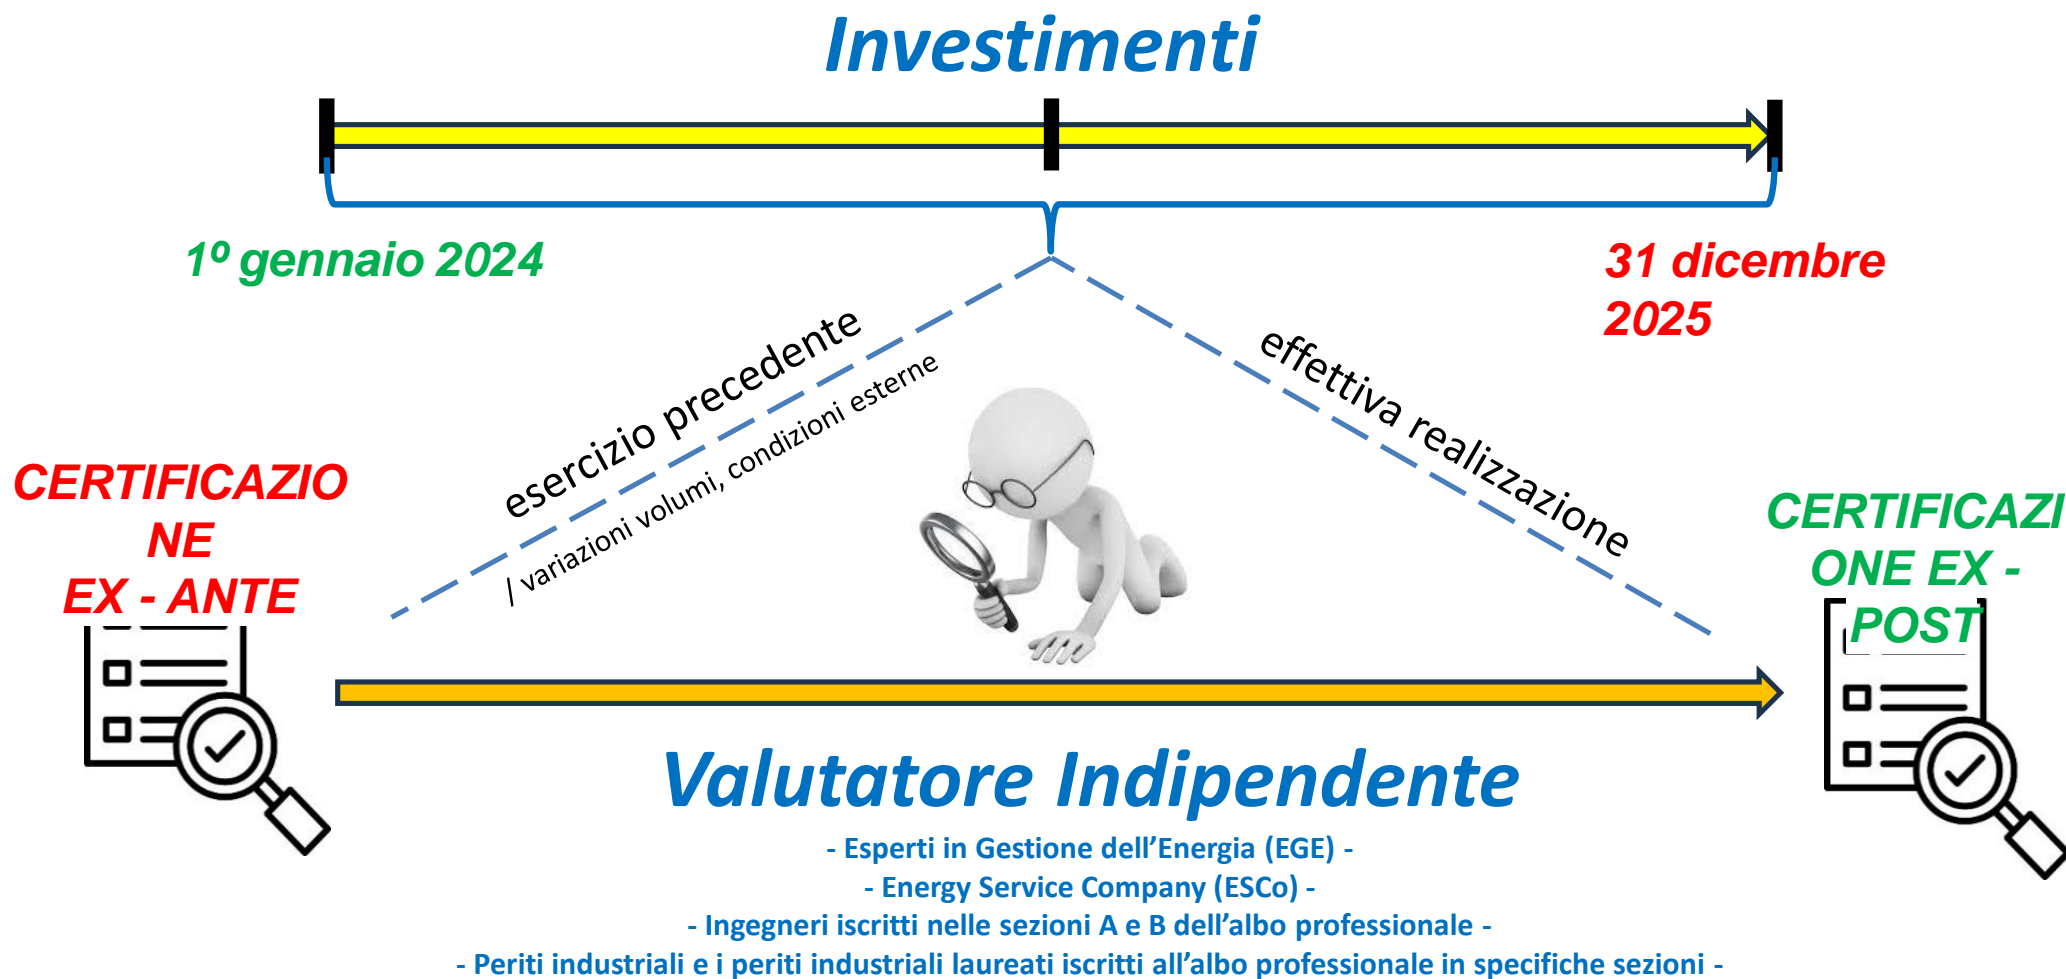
Investimenti

1º gennaio 2024

31 dicembre 2025

esercizio precedente

/ variazioni volumi, condizioni esterne

effettiva realizzazione

CERTIFICAZIONE EX - ANTE

CERTIFICAZIONE EX - POST

Valutatore Indipendente

- Esperti in Gestione dell'Energia (EGE) -

- Energy Service Company (ESCo) -

- Ingegneri iscritti nelle sezioni A e B dell'albo professionale -

- Periti industriali e i periti industriali laureati iscritti all'albo professionale in specifiche sezioni -